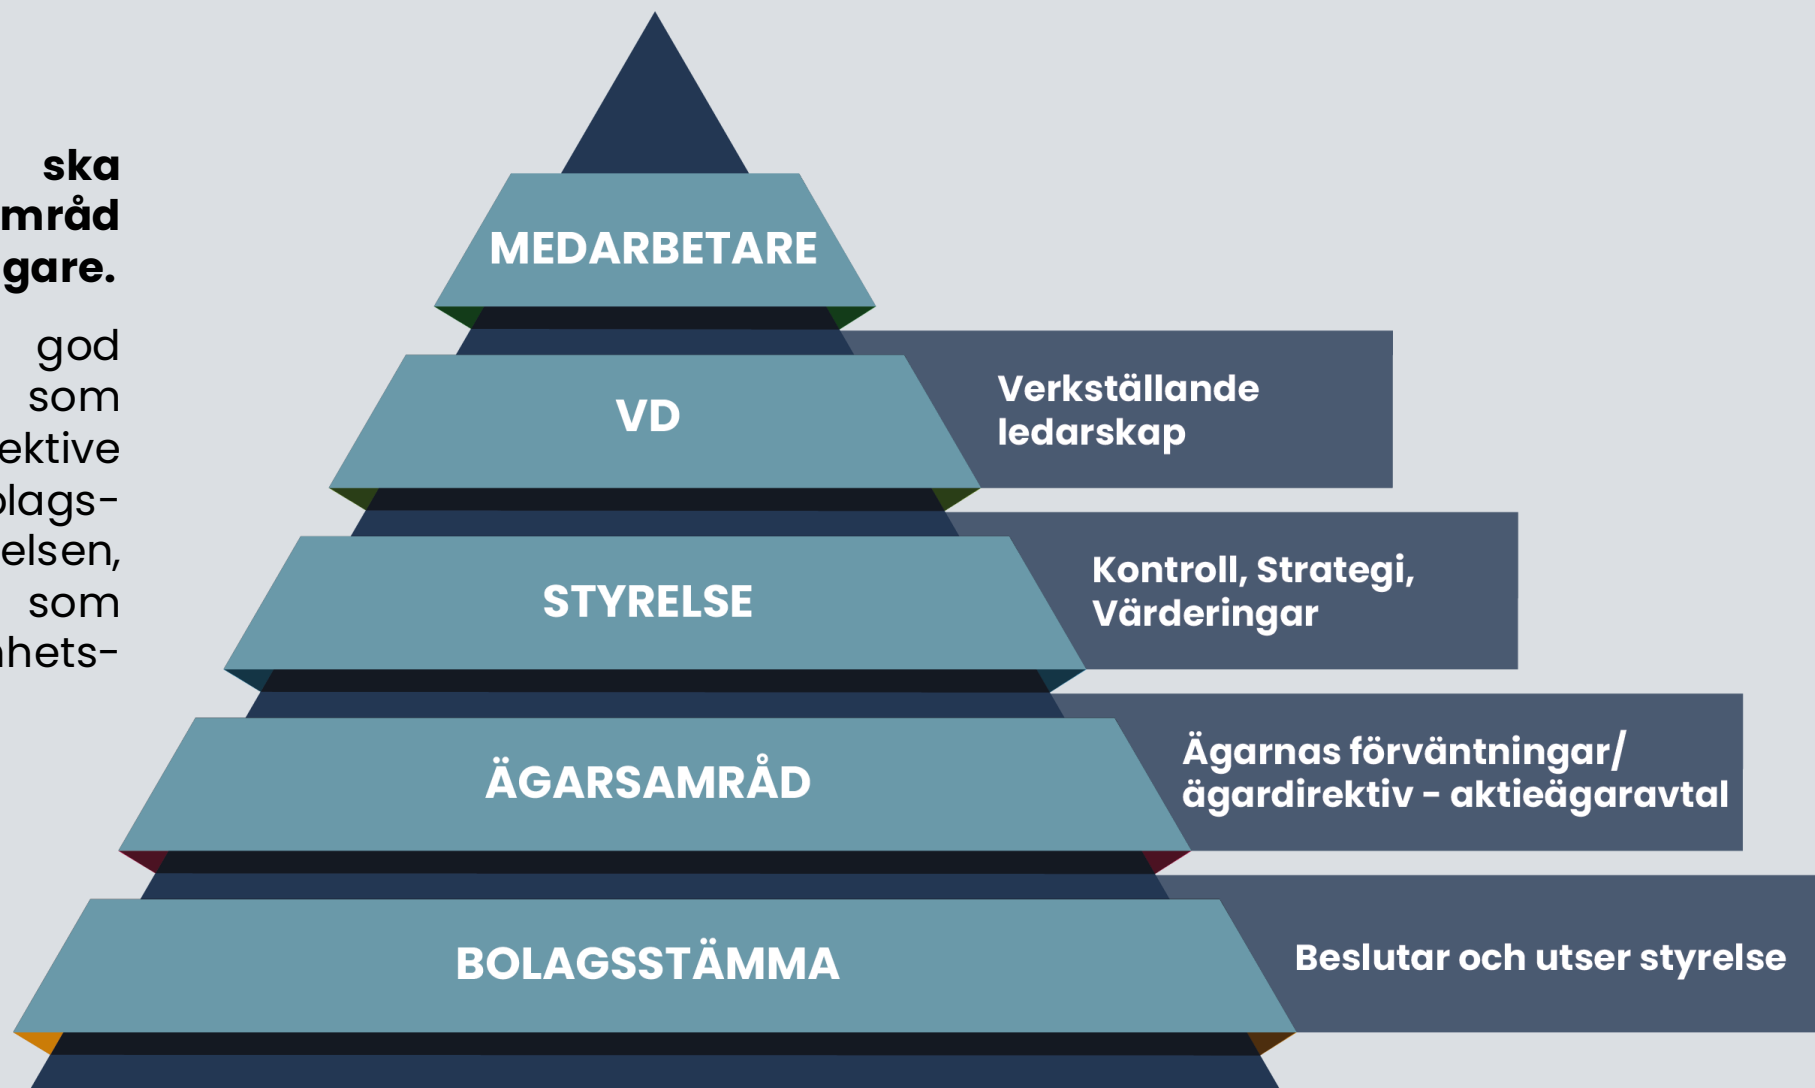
ska
mråd
gare.

god
som
ektive
olags-
elsen,
som
hets-

MEDARBETARE

VD

Verkställande ledarskap

STYRELSE

Kontroll, Strategi, Värderingar

ÄGARSAMRÅD

Ägarnas förväntningar/ ägardirektiv - aktieägaravtal

BOLAGSSTÄMMA

Beslutar och utser styrelse